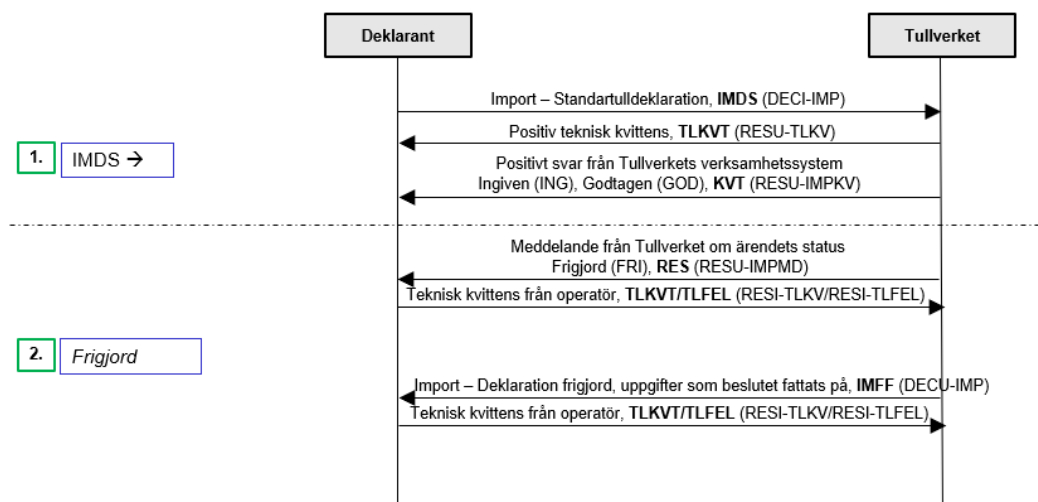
Deklarant

Tullverket

Import – Standartulldeklaration, **IMDS** (DECI-IMP)

Positiv teknisk kvittens, **TLKVT** (RESU-TLKV)

1. IMDS →

Positivt svar från Tullverkets verksamhetssystem Ingiven (ING), Godtagen (GOD), **KVT** (RESU-IMPKV)

Meddelande från Tullverket om ärendets status Frigjord (FRI), **RES** (RESU-IMPMD)

Teknisk kvittens från operatör, **TLKVT/TLFEL** (RESI-TLKV/RESI-TLFEL)

2. Frigjord

Import – Deklaration frigjord, uppgifter som beslutet fattats på, **IMFF** (DECU-IMP)

Teknisk kvittens från operatör, **TLKVT/TLFEL** (RESI-TLKV/RESI-TLFEL)